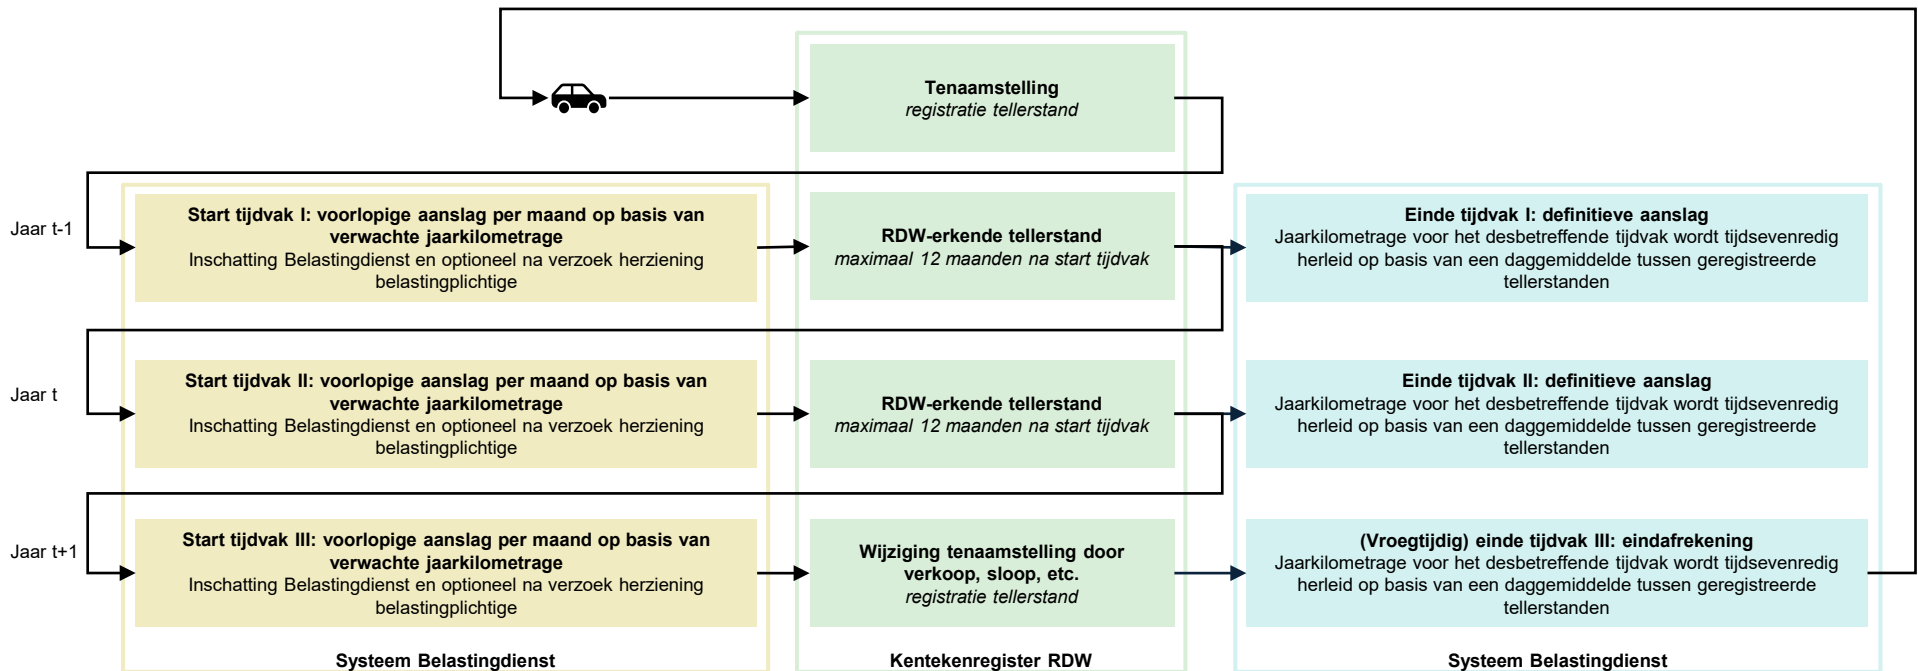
Tenaamstelling
registratie tellerstand

Jaar t-1

Start tijdvak I: voorlopige aanslag per maand op basis van verwachte jaarkilometrage
Inschatting Belastingdienst en optioneel na verzoek herziening belastingplichtige

RDW-erkende tellerstand
maximaal 12 maanden na start tijdvak

Einde tijdvak I: definitieve aanslag
Jaarkilometrage voor het desbetreffende tijdvak wordt tijdsevenredig herleid op basis van een daggemiddelde tussen geregistreerde tellerstanden

Jaar t

Start tijdvak II: voorlopige aanslag per maand op basis van verwachte jaarkilometrage
Inschatting Belastingdienst en optioneel na verzoek herziening belastingplichtige

RDW-erkende tellerstand
maximaal 12 maanden na start tijdvak

Einde tijdvak II: definitieve aanslag
Jaarkilometrage voor het desbetreffende tijdvak wordt tijdsevenredig herleid op basis van een daggemiddelde tussen geregistreerde tellerstanden

Jaar t+1

Start tijdvak III: voorlopige aanslag per maand op basis van verwachte jaarkilometrage
Inschatting Belastingdienst en optioneel na verzoek herziening belastingplichtige

Wijziging tenaamstelling door verkoop, sloop, etc.
registratie tellerstand

(Vroegtijdig) einde tijdvak III: eindafrekening
Jaarkilometrage voor het desbetreffende tijdvak wordt tijdsevenredig herleid op basis van een daggemiddelde tussen geregistreerde tellerstanden

Systeem Belastingdienst

Kentekenregister RDW

Systeem Belastingdienst